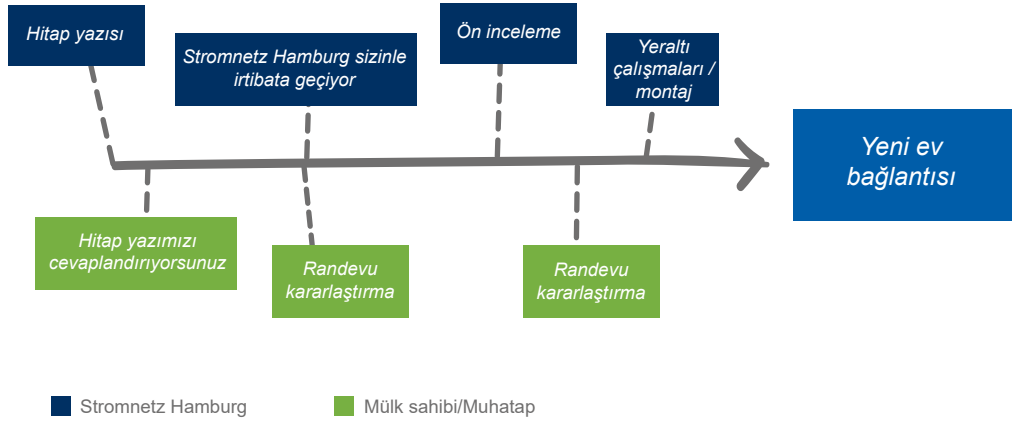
Hitap yazısı

Stromnetz Hamburg sizinle irtibata geçiyor

Ön inceleme

Yeraltı çalışmaları / montaj

Yeni ev bağlantısı

Hitap yazımızı cevaplandırıyorsunuz

Randevu kararlaştırma

Randevu kararlaştırma

Stromnetz Hamburg

Mülk sahibi/Muhatap